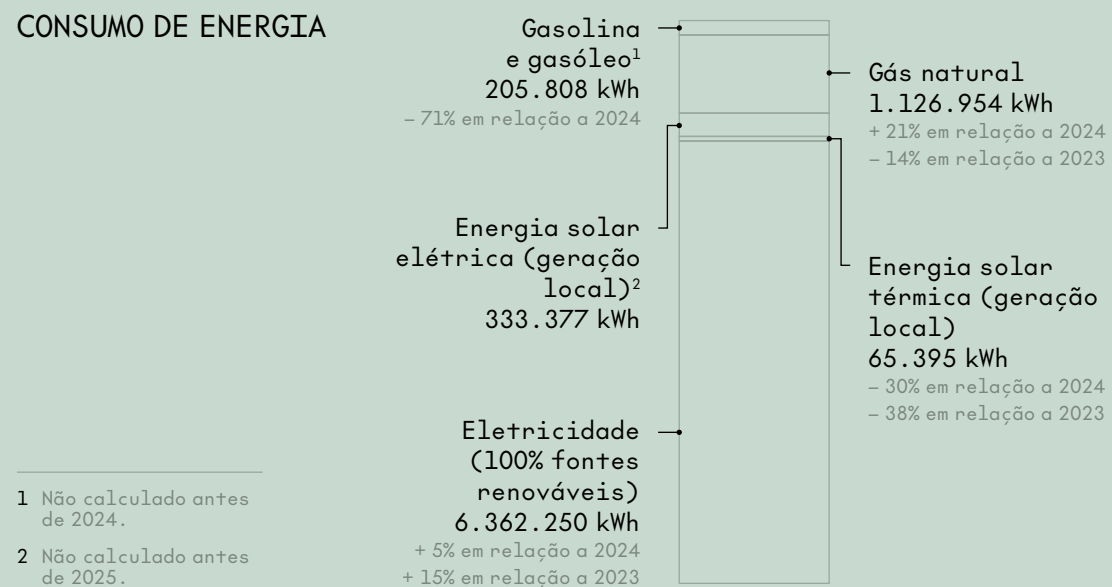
CONSUMO DE ENERGIA

Gasolina e gasóleo$^1$
205.808 kWh
– 71% em relação a 2024

Gás natural
1.126.954 kWh
+ 21% em relação a 2024
– 14% em relação a 2023

Energia solar elétrica (geração local)$^2$
333.377 kWh

Energia solar térmica (geração local)
65.395 kWh
– 30% em relação a 2024
– 38% em relação a 2023

Eletricidade (100% fontes renováveis)
6.362.250 kWh
+ 5% em relação a 2024
+ 15% em relação a 2023

1 Não calculado antes de 2024.

2 Não calculado antes de 2025.